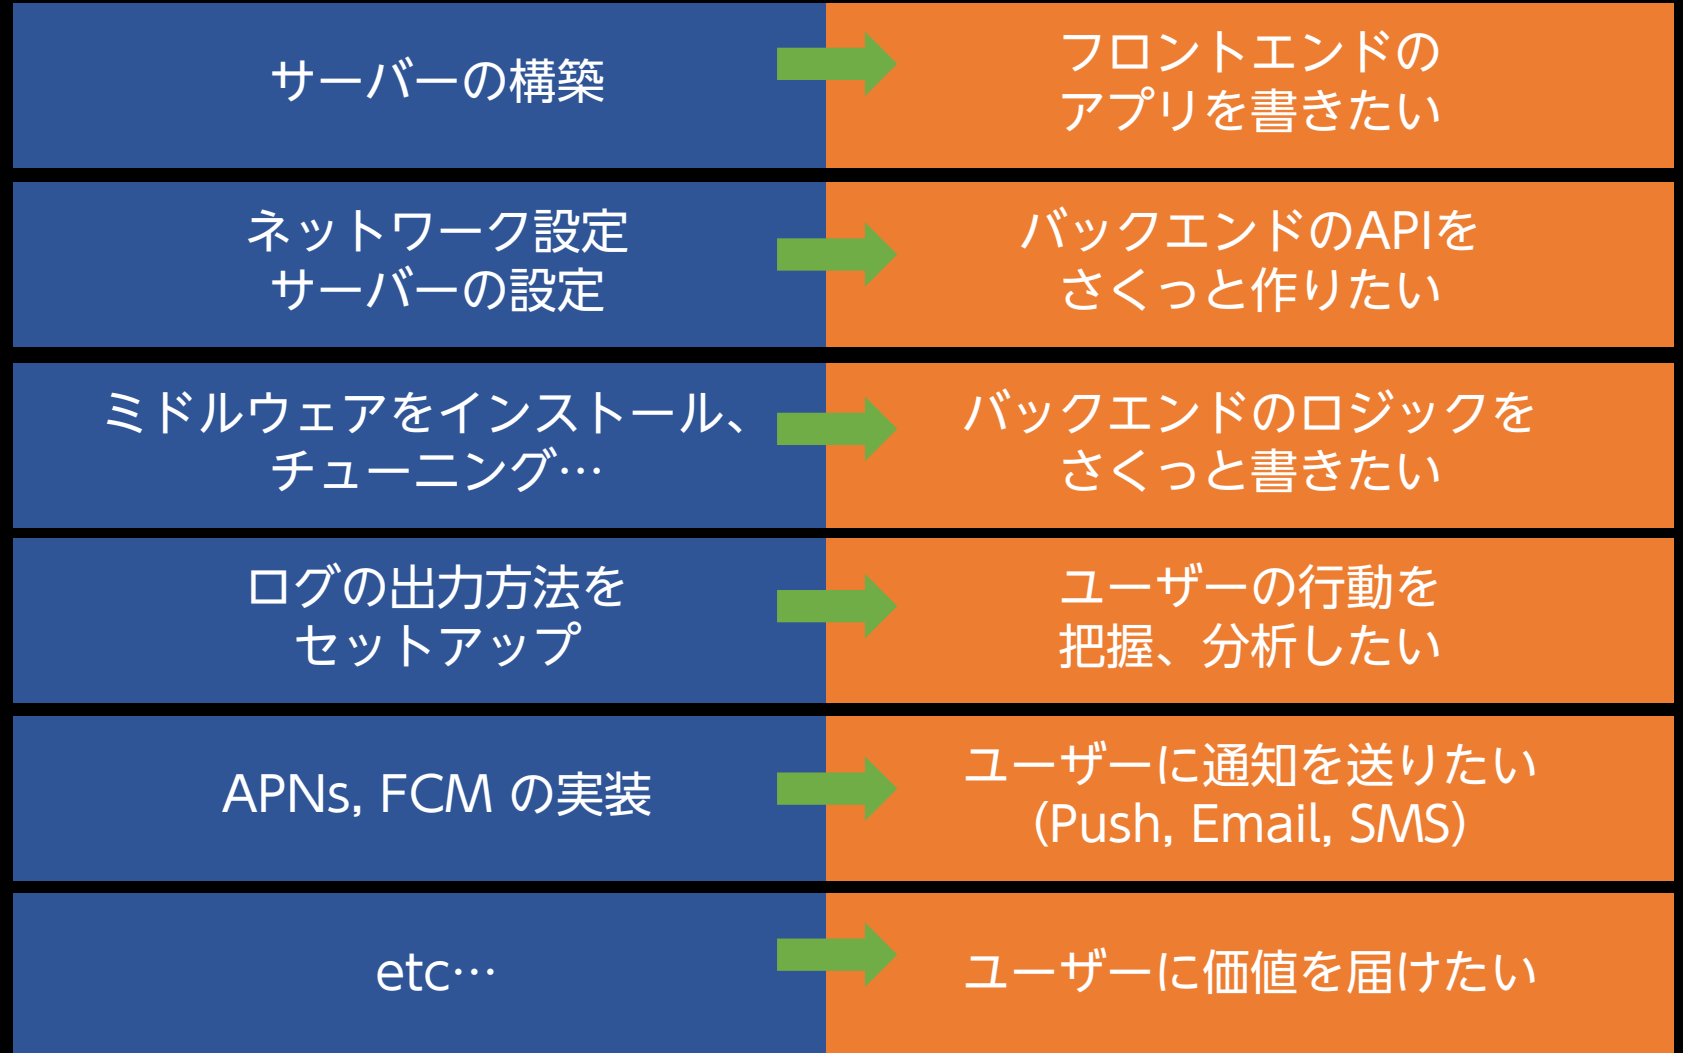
サーバーの構築

フロントエンドのアプリを書きたい

ネットワーク設定
サーバーの設定

バックエンドのAPIをさくっと作りたい

ミドルウェアをインストール、チューニング…

バックエンドのロジックをさくっと書きたい

ログの出力方法をセットアップ

ユーザーの行動を把握、分析したい

APNs, FCM の実装

ユーザーに通知を送りたい
(Push, Email, SMS)

etc…

ユーザーに価値を届けたい